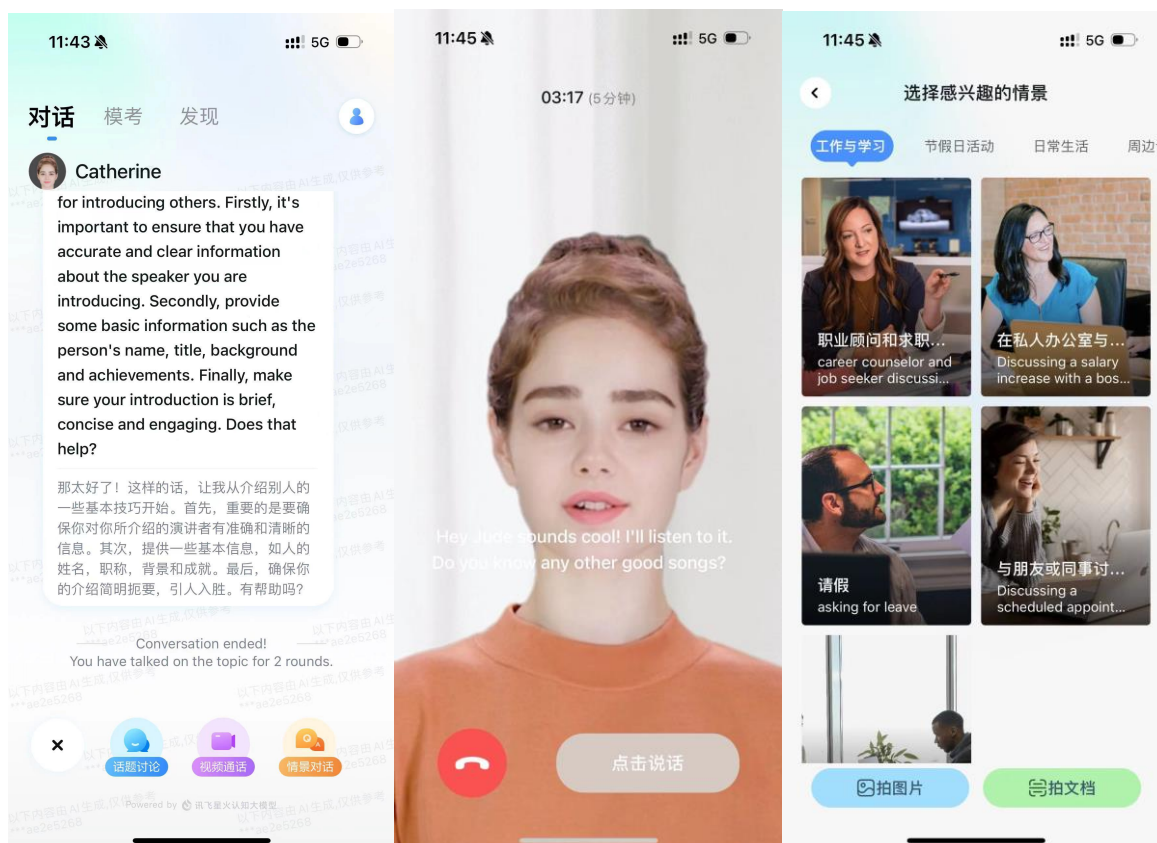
11:43 5G

对话 模考 发现

Catherine

for introducing others. Firstly, it's important to ensure that you have accurate and clear information about the speaker you are introducing. Secondly, provide some basic information such as the person's name, title, background and achievements. Finally, make sure your introduction is brief, concise and engaging. Does that help?

那太好了！这样的话，让我从介绍别人的一些基本技巧开始。首先，重要的是要确保你对你所介绍的演讲者有准确和清晰的信息。其次，提供一些基本信息，如人的姓名，职称，背景和成就。最后，确保你的介绍简明扼要，引人入胜。有帮助吗？

Conversation ended!
You have talked on the topic for 2 rounds.

以下内容由AI生成,仅供参考
***ae2e5268

话题讨论 视频通话 情景对话

Powered by 讯飞星火认知大模型

11:45 5G

03:17 (5分钟)

Hey Jude sounds cool! I'll listen to it. Do you know any other good songs?

点击说话

11:45 5G

选择感兴趣的情景

工作与学习 节假日活动 日常生活 周边

职业顾问和求职...
career counselor and job seeker discussi...

在私人办公室与...
Discussing a salary increase with a bos...

请假
asking for leave

与朋友或同事讨...
Discussing a scheduled appoint...

拍图片 拍文档